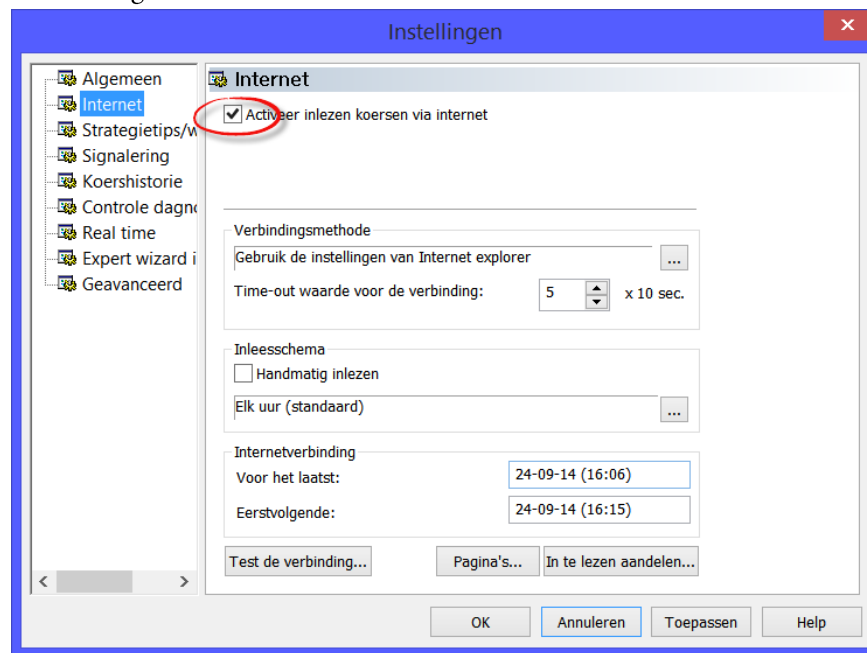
Instellingen

Algemeen
Internet
Strategietips/w
Signalering
Koershistorie
Controle dagn
Real time
Expert wizard i
Geavanceerd

Internet

Activeer inlezen koersen via internet

Verbindingsmethode
Gebruik de instellingen van Internet explorer ...
Time-out waarde voor de verbinding: 5 x 10 sec.

Inleesschema
Handmatig inlezen
Elk uur (standaard) ...

Internetverbinding
Voor het laatst: 24-09-14 (16:06)
Eerstvolgende: 24-09-14 (16:15)

Test de verbinding... Pagina's... In te lezen aandelen...

OK Annuleren Toepassen Help